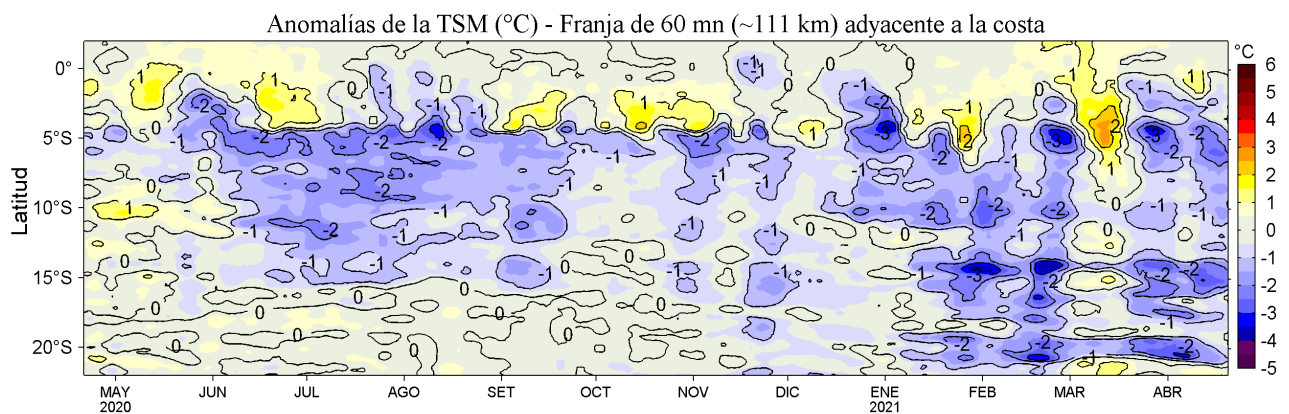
Anomalías de la TSM (°C) - Franja de 60 mn (~111 km) adyacente a la costa

Latitud

0°
5°S
10°S
15°S
20°S

MAY
2020
JUN
JUL
AGO
SET
OCT
NOV
DIC
ENE
2021
FEB
MAR
ABR

°C
6
5
4
3
2
1
0
-1
-2
-3
-4
-5

1
-2
0
1
-1
-2
-2
-2
-1
-2
1
-1
1
-1
-2
0
0
-1
-2
-2
-1
-1
-3
-2
-2
-1
-3
-2
-3
-2
-1
0
1
0
-1
-2
-1
-2
-2
-1
-2
-1
-1
-1
-1
-1
-1
0
-1
-1
-1
-1
-1
0
-3
-3
-2
-2
0
-2
-1
-1
0
0
0
0
0
-1
0
-2
-2
-1
-1